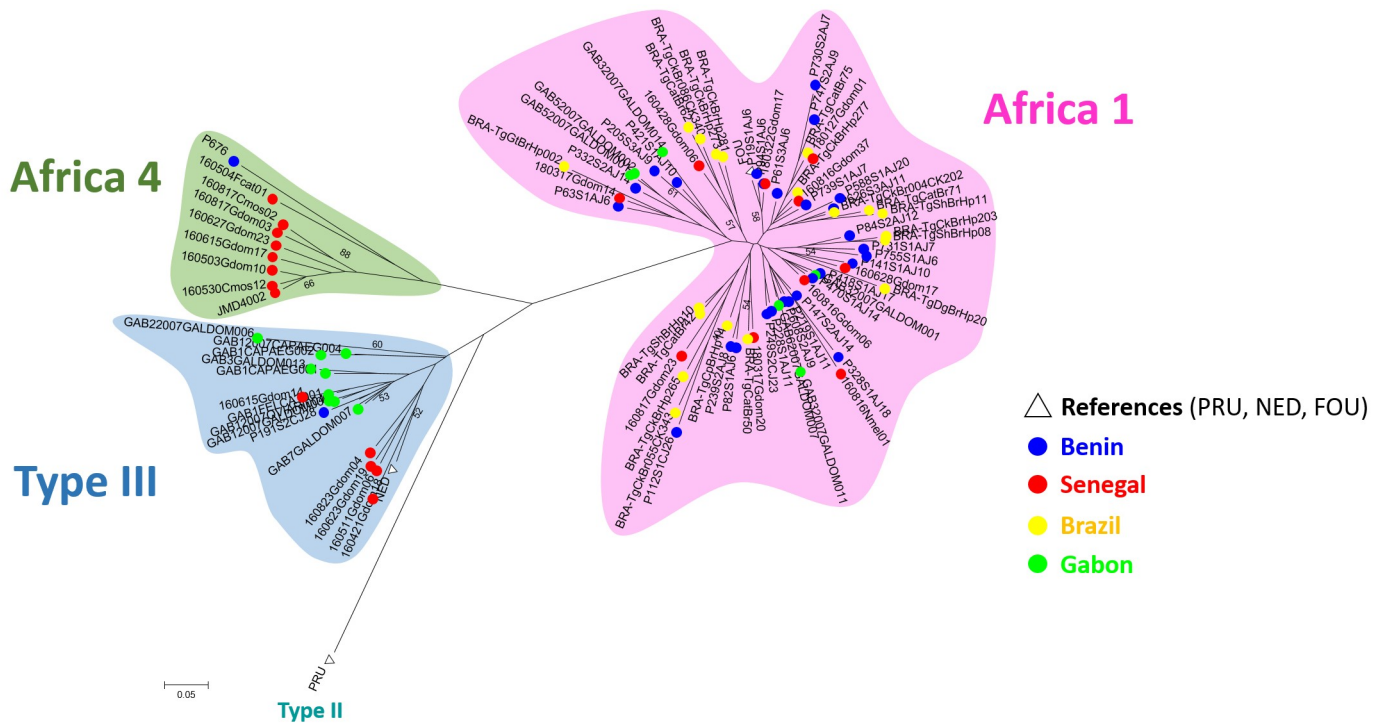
Africa 4

P676
160504Fcat01
160817Cmos02
160817Gdom03
160627Gdom23
160615Gdom17
160503Gdom10
160530Cmos12
JMD4002
88
66

Type III

GAB22007GALDOM006
GAB12007CAPAEG004
GAB1CAPAEG002
GAB3GALDOM013
GAB1CAPAEG001
160615Gdom14
GAB1FELCA01
GAB12007GALDOM004
P191S2CJ28
GAB7GALDOM007
160823Gdom04
160623Gdom19
160511Gdom
160421Gdom
NED
60
53
52

PRU

Type II

0.05

Africa 1

BRA-TgGtBrHp002
GAB52007GALDOM002
GAB32007GALDOM014
BRA-TgCkBrRj2
BRA-TgCkBrHp231
160428Gdom06
P421S1AJ10
P205S3AJ9
P332S2AJ14
180317Gdom14
P63S1AJ6
FOU
P19S1AJ6
160422Gdom17
P61S3AJ6
P730S2AJ7
S2AJ9
BRA-TgCatBr75
180127Gdom01
BRA-TgCkBrHp277
160816Gdom37
P588S1AJ20
P526S3AJ11
P739S1AJ7
BRA-TgCkBr004CK202
BRA-TgCatBr71
BRA-TgShBrHp11
P84S2AJ12
BRA-TgCkBrHp203
BRA-TgShBrHp08
P141S1AJ7
P755S1AJ6
P141S1AJ10
160628Gdom17
BRA-TgDgBrHp20
GAB22007GALDOM001
160816Gdom06
P147S2AJ14
P328S1AJ18
160816Nmel01
GAB22007GALDOM011
BRA-TgShBrHp10
BRA-TgCatBr42
160817Gdom23
BRA-TgCkBrHp266
BRA-TgCkBr055CK343
P112S1CJ26
BRA-TgCpBrHp14
P239S2AJ8
P82S1AJ6
BRA-TgCatBr50
180317Gdom20
P226S2CJ23
61
51
56
54
54

References (PRU, NED, FOU)
Benin
Senegal
Brazil
Gabon